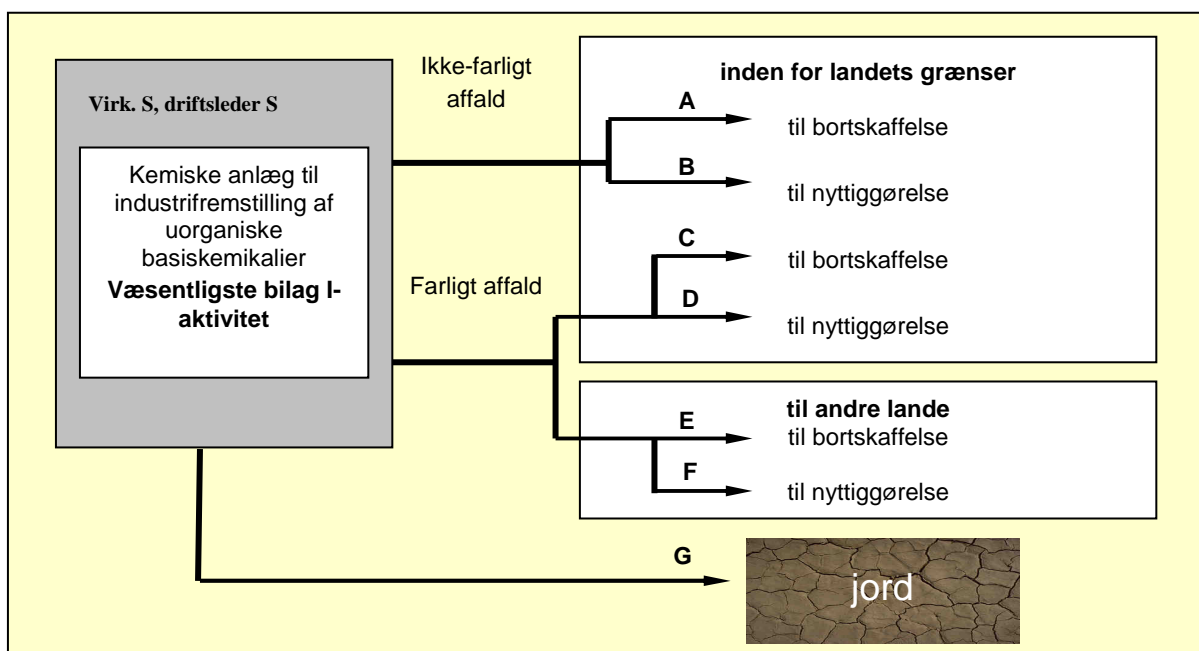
Virk. S, driftsleder S

Kemiske anlæg til industrifremstilling af uorganiske basiskemikalier

Væsentligste bilag I-aktivitet

Ikke-farligt affald

Farligt affald

inden for landets grænser

A
til bortskaffelse

B
til nyttiggørelse

C
til bortskaffelse

D
til nyttiggørelse

til andre lande

E
til bortskaffelse

F
til nyttiggørelse

G

jord